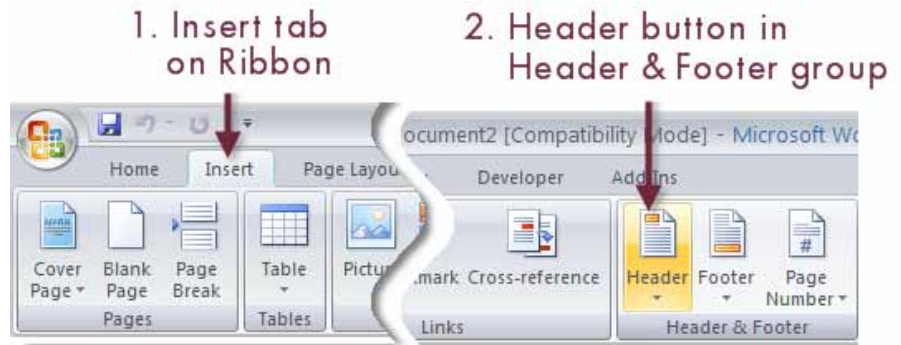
1. Insert tab on Ribbon

2. Header button in Header & Footer group

ocument2 [Compatibility Mode] - Microsoft Wo

Home Insert Page Layou

Developer Add-Ins

Cover Page
Blank Page
Page Break
Pages

Table
Tables

Pictu

mark Cross-reference
Links

Header Footer Page Number
Header & Footer